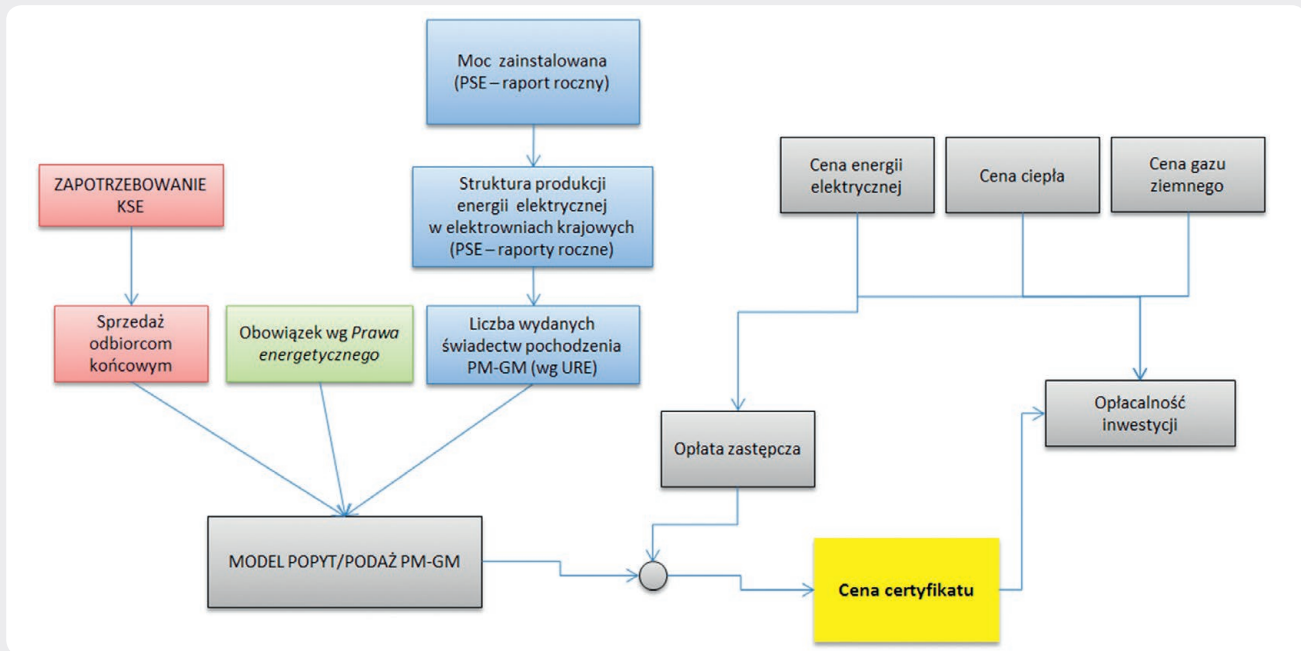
Moc zainstalowana (PSE – raport roczny)

Cena energii elektrycznej

Cena ciepła

Cena gazu ziemnego

ZAPOTRZEBOWANIE KSE

Struktura produkcji energii elektrycznej w elektrowniach krajowych (PSE – raporty roczne)

Sprzedaż odbiorcom końcowym

Obowiązek wg *Prawa energetycznego*

Liczba wydanych świadectw pochodzenia PM-GM (wg URE)

Opłacalność inwestycji

Opłata zastępcza

MODEL POPYT/PODAŻ PM-GM

Cena certyfikatu